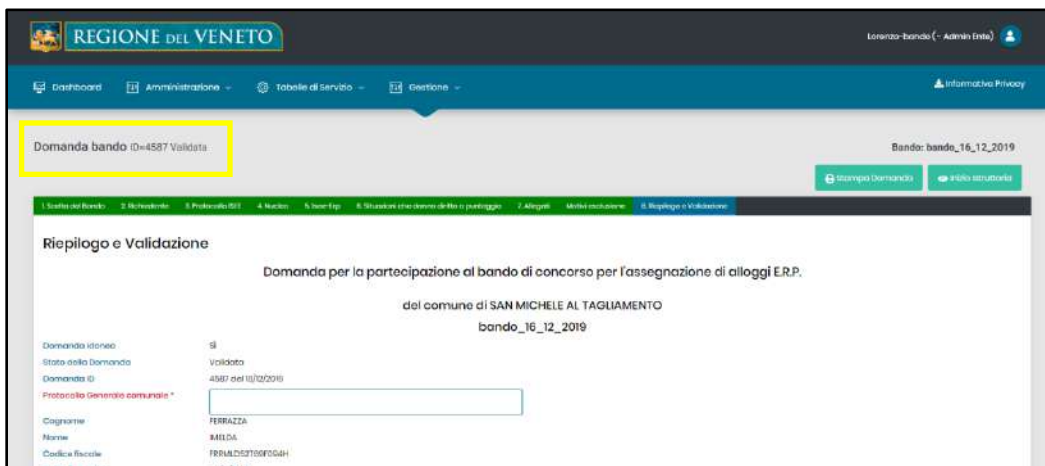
REGIONE DEL VENETO

Lorenzo-bando ( - Admin Ente)

Dashboard | Amministrazione | Tabelle di Servizio | Gestione

Informativa Privacy

Domanda bando ID=4587 Validata

Bando: bando_16_12_2019

Stampa Domanda | Inizia istruttoria

1.Scelta del Bando | 2. Richiedente | 3. Protocollo ISEE | 4. Nucleo | 5. Isee-Erp | 6. Situazioni che danno diritto a punteggio | 7. Allegati | Motivi esclusione | 8. Riepilogo e Validazione

Riepilogo e Validazione

Domanda per la partecipazione al bando di concorso per l'assegnazione di alloggi E.R.P.

del comune di SAN MICHELE AL TAGLIAMENTO

bando_16_12_2019

| | |
|---|---|
| Domanda idonea | Si |
| Stato della Domanda | Validata |
| Domanda ID | 4587 del 18/12/2019 |
| Protocollo Generale comunale * | |
| Cognome | FERRAZZA |
| Nome | IMELDA |
| Codice fiscale | FRRMLD53T60F604H |